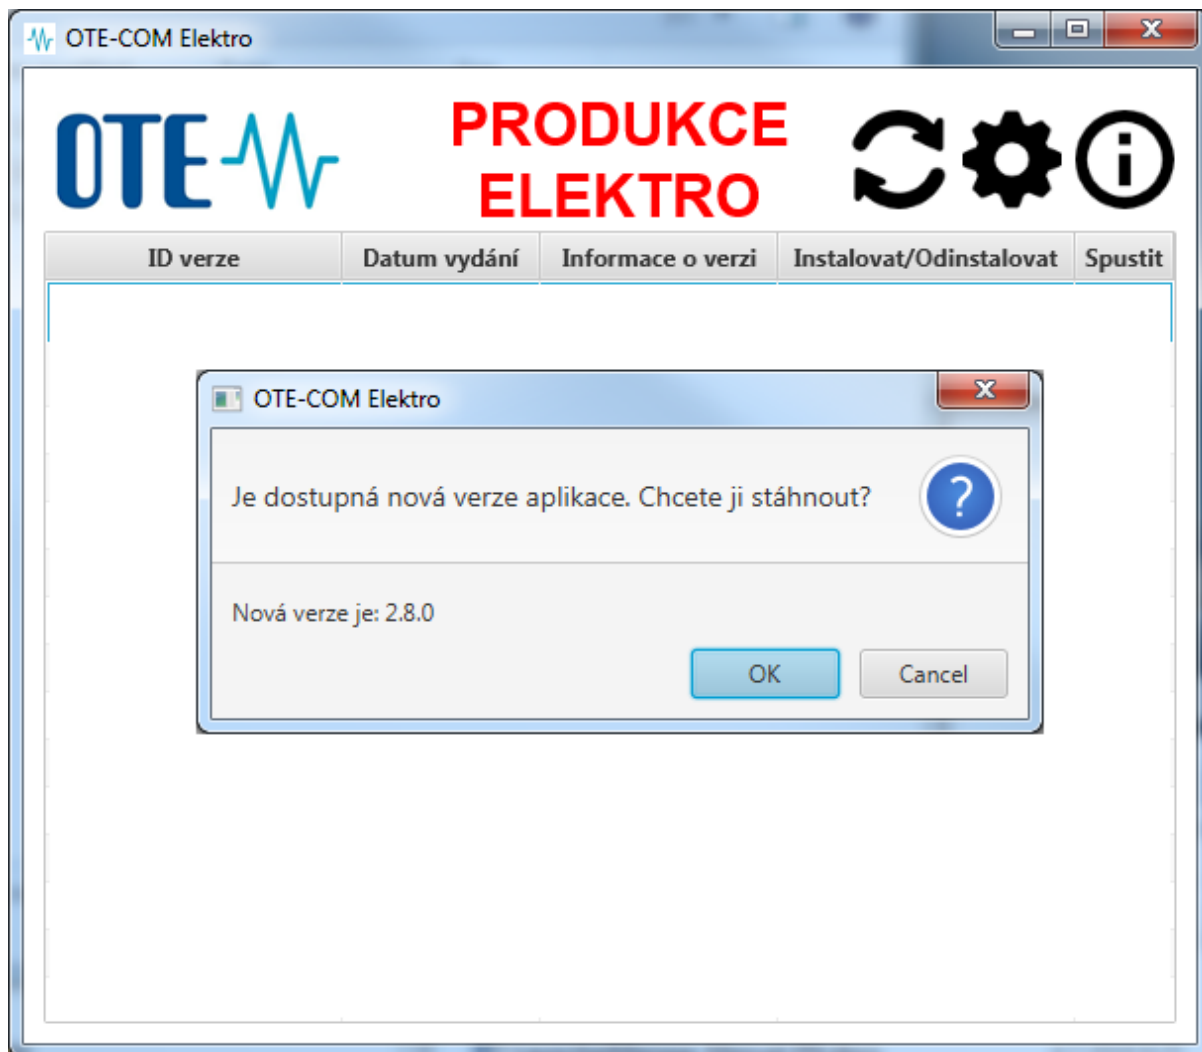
OTE-COM Elektro

OTE

PRODUKCE ELEKTRO

| ID verze | Datum vydání | Informace o verzi | Instalovat/Odinstalovat | Spustit |
|---|---|---|---|---|

OTE-COM Elektro

Je dostupná nová verze aplikace. Chcete ji stáhnout?

Nová verze je: 2.8.0

OK

Cancel